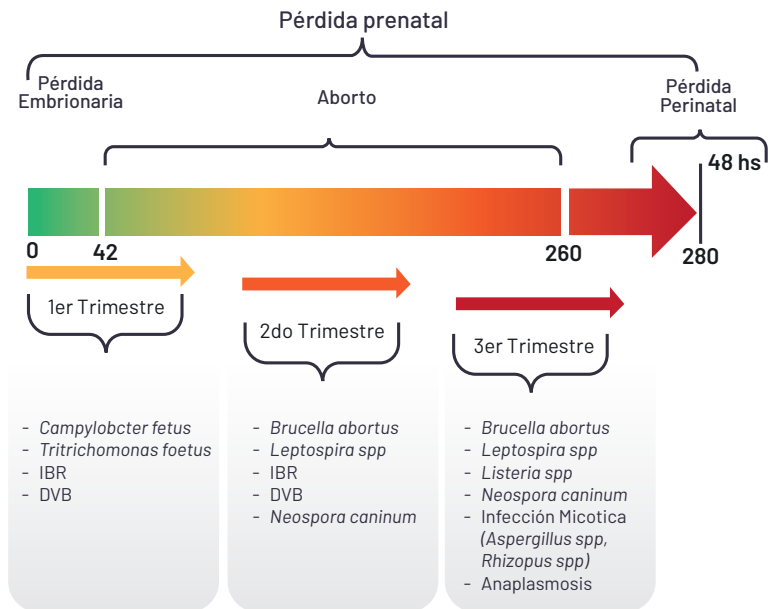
Pérdida prenatal

Pérdida Embrionaria

Aborto

Pérdida Perinatal

48 hs

0

42

260

280

1er Trimestre

2do Trimestre

3er Trimestre

- *Campylobcter fetus*
- *Tritrichomonas foetus*
- IBR
- DVB

- *Brucella abortus*
- *Leptospira spp*
- IBR
- DVB
- *Neospora caninum*

- *Brucella abortus*
- *Leptospira spp*
- *Listeria spp*
- *Neospora caninum*
- Infección Micotica (*Aspergillus spp, Rhizopus spp*)
- Anaplasmosis